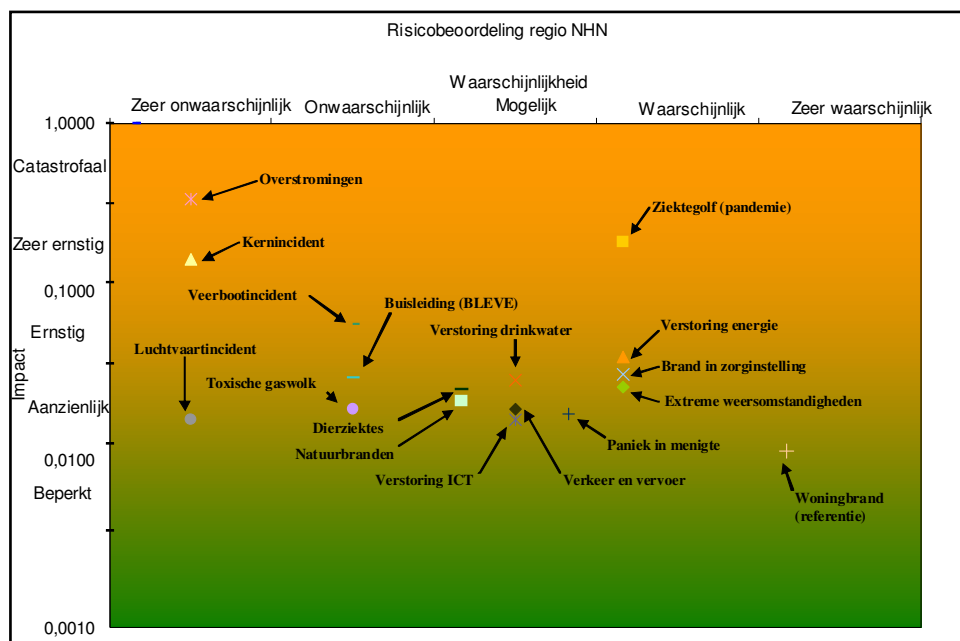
Risicobeoordeling regio NHN

Waarschijnlijkheid

Zeer onwaarschijnlijk
Onwaarschijnlijk
Mogelijk
Waarschijnlijk
Zeer waarschijnlijk

1,0000
Catastrofaal
Zeer ernstig
0,1000
Ernstig
Aanzienlijk
0,0100
Beperkt
0,0010

Impact

Overstromingen
Kernincident
Ziektegolf (pandemie)
Veerbootincident
Buisleiding (BLEVE)
Verstoring drinkwater
Verstoring energie
Luchtvaartincident
Brand in zorginstelling
Toxische gaswolk
Extreme weersomstandigheden
Dierziektes
Paniek in menigte
Natuurbranden
Verstoring ICT
Verkeer en vervoer
Woningbrand (referentie)